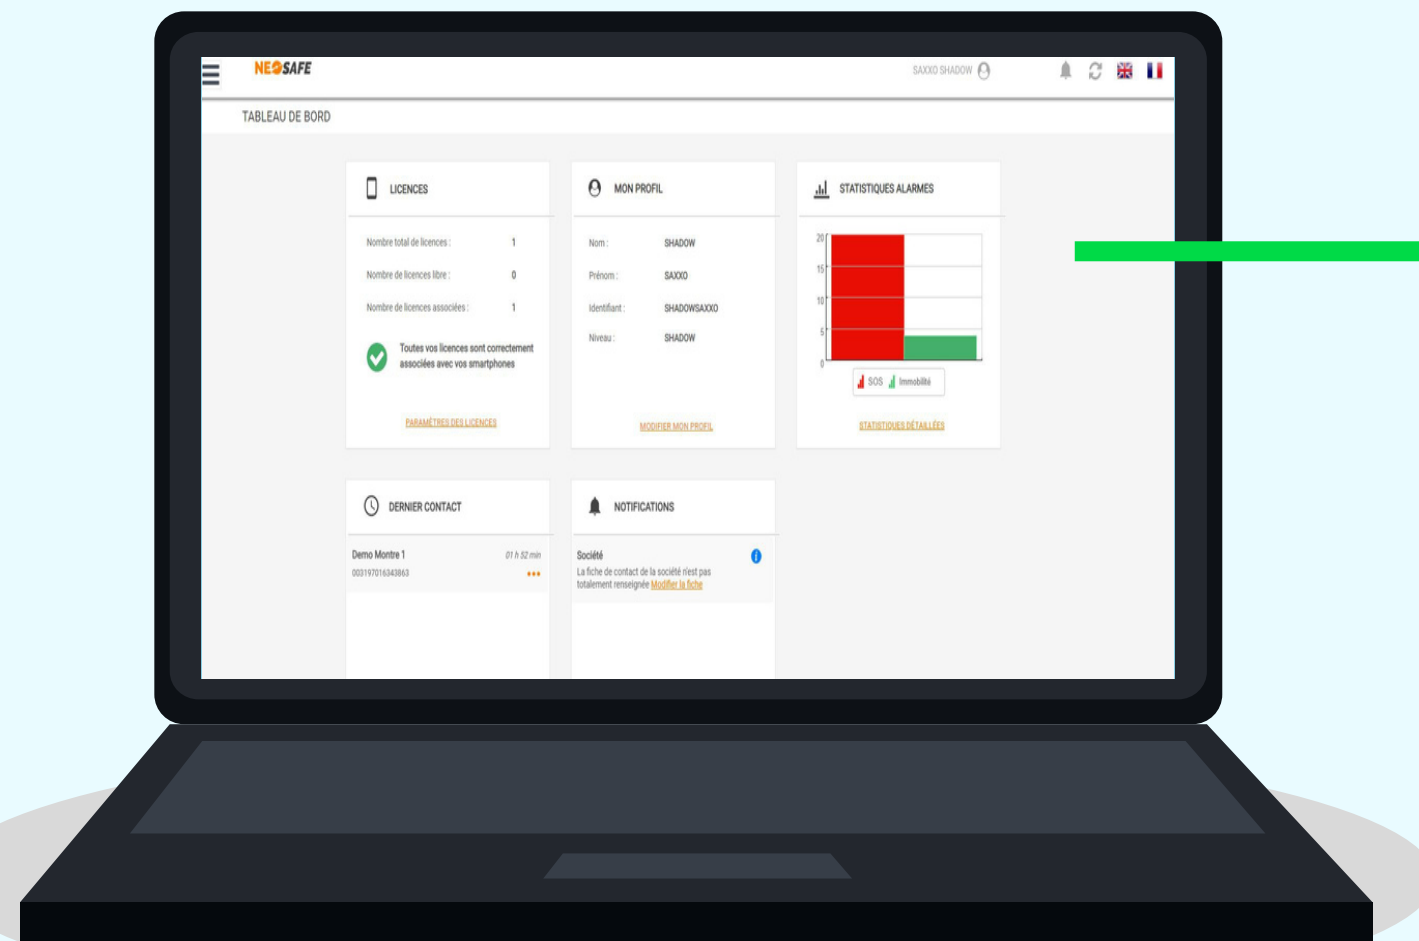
NEOSAFE

SAXXO SHADOW

TABLEAU DE BORD

LICENCES

Nombre total de licences : 1

Nombre de licences libre : 0

Nombre de licences associées : 1

Toutes vos licences sont correctement associées avec vos smartphones

PARAMÈTRES DES LICENCES

MON PROFIL

Nom : SHADOW

Prénom : SAXXO

Identifiant : SHADOWSAXXO

Niveau : SHADOW

MODIFIER MON PROFIL

STATISTIQUES ALARMES

20
15
10
5
0

SOS Immobilité

STATISTIQUES DÉTAILLÉES

DERNIER CONTACT

Demo Montre 1 01 h 52 min
003197016343863

NOTIFICATIONS

Société
La fiche de contact de la société n'est pas totalement renseignée Modifier la fiche